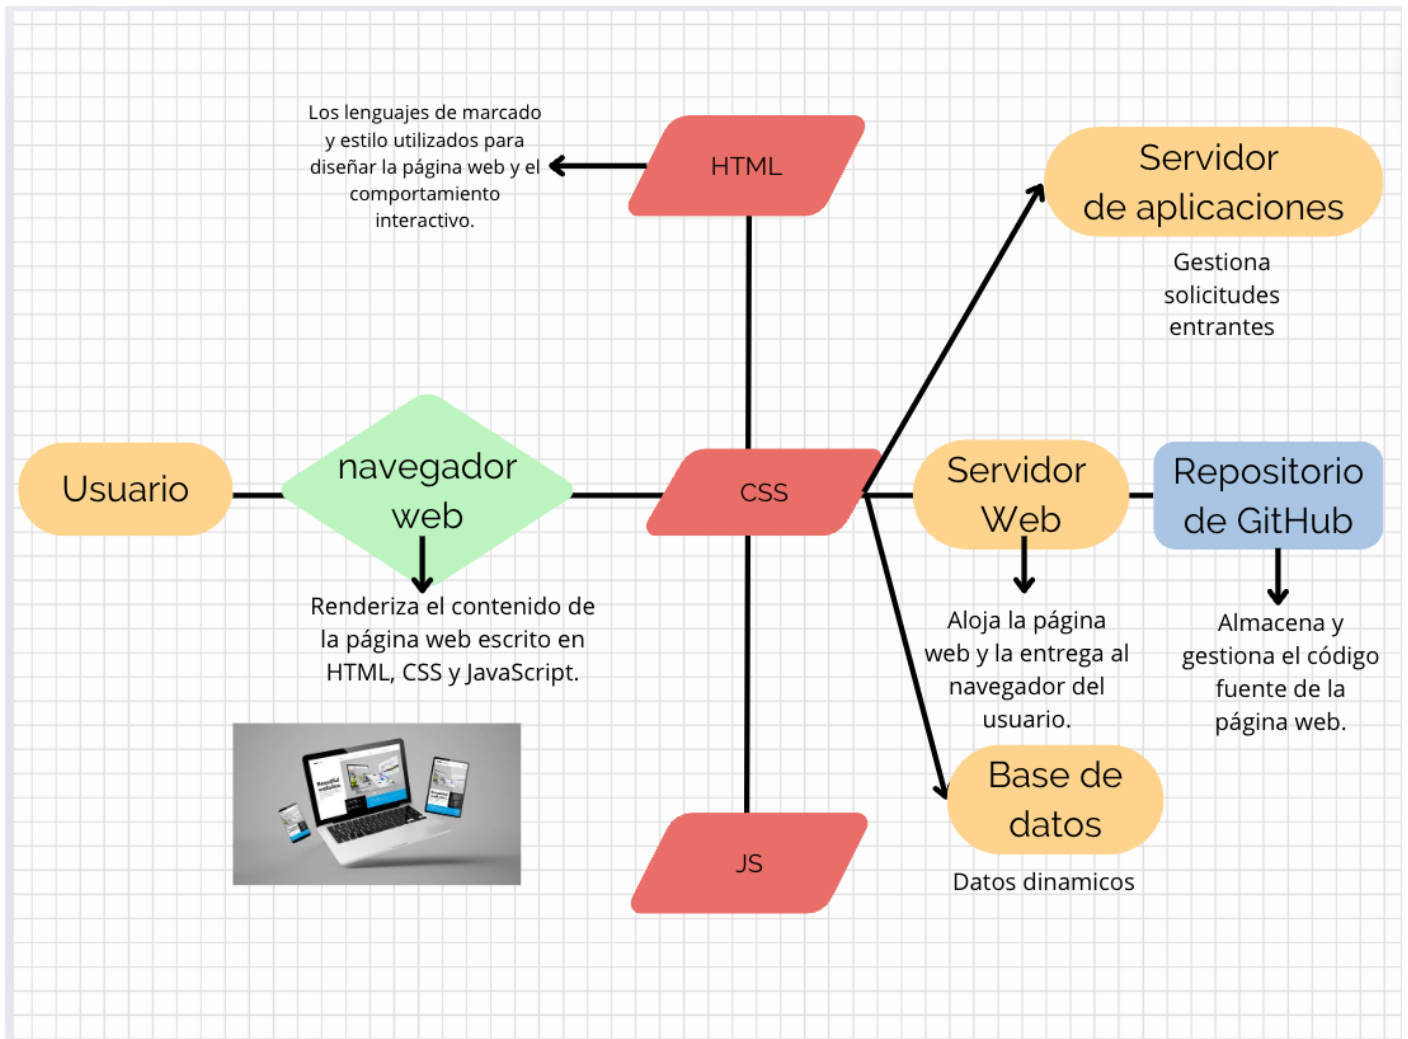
Los lenguajes de marcado y estilo utilizados para diseñar la página web y el comportamiento interactivo.

HTML

Servidor de aplicaciones

Gestiona solicitudes entrantes

Usuario

navegador web

CSS

Servidor Web

Repositorio de GitHub

Renderiza el contenido de la página web escrito en HTML, CSS y JavaScript.

Aloja la página web y la entrega al navegador del usuario.

Almacena y gestiona el código fuente de la página web.

Base de datos

JS

Datos dinamicos